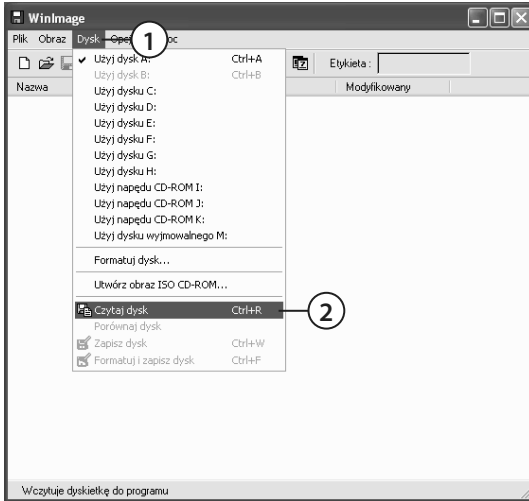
WinImage

Plik Obraz Dysk Opc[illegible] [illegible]oc

1

Etykieta :

Nazwa

Modyfikowany

Użyj dysk A: Ctrl+A

Użyj dysk B: Ctrl+B

Użyj dysku C:

Użyj dysku D:

Użyj dysku E:

Użyj dysku F:

Użyj dysku G:

Użyj dysku H:

Użyj napędu CD-ROM I:

Użyj napędu CD-ROM J:

Użyj napędu CD-ROM K:

Użyj dysku wyjmowalnego M:

Formatuj dysk...

Utwórz obraz ISO CD-ROM...

Czytaj dysk Ctrl+R

2

Porównaj dysk

Zapisz dysk Ctrl+W

Formatuj i zapisz dysk Ctrl+F

Wczytuje dyskietkę do programu